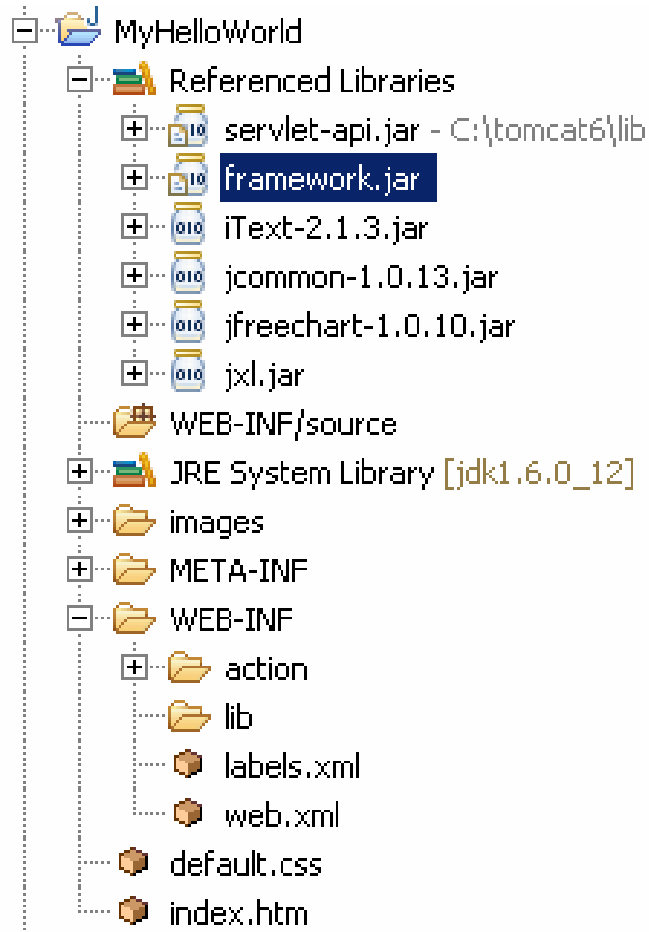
MyHelloWorld
Referenced Libraries
servlet-api.jar - C:\tomcat6\lib
framework.jar
iText-2.1.3.jar
jcommon-1.0.13.jar
jfreechart-1.0.10.jar
jxl.jar
WEB-INF/source
JRE System Library [jdk1.6.0_12]
images
META-INF
WEB-INF
action
lib
labels.xml
web.xml
default.css
index.htm